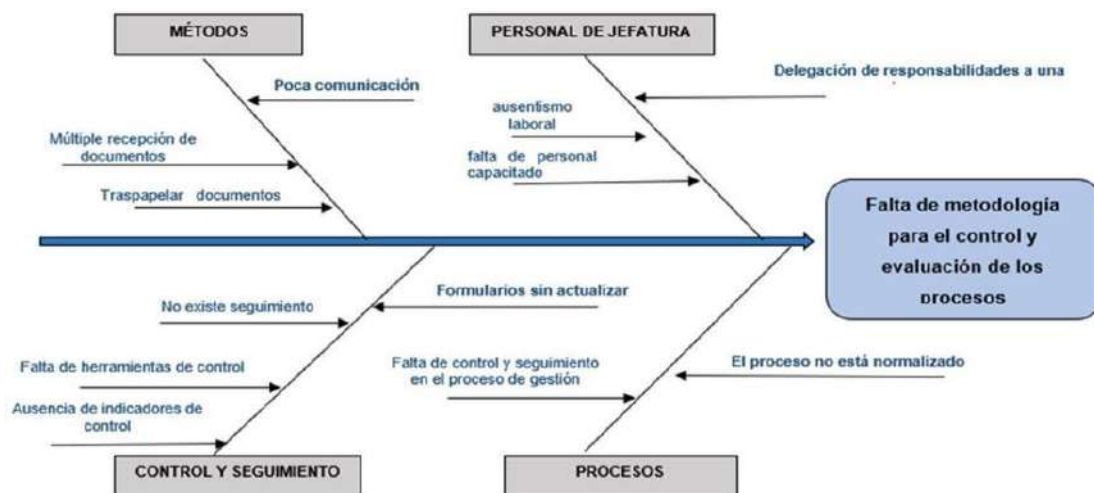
MÉTODOS

Poca comunicación

Múltiple recepción de documentos

Traspapelar documentos

PERSONAL DE JEFATURA

Delegación de responsabilidades a una

ausentismo laboral

falta de personal capacitado

Falta de metodología para el control y evaluación de los procesos

No existe seguimiento

Formularios sin actualizar

Falta de herramientas de control

Ausencia de indicadores de control

Falta de control y seguimiento en el proceso de gestión

El proceso no está normalizado

CONTROL Y SEGUIMIENTO

PROCESOS